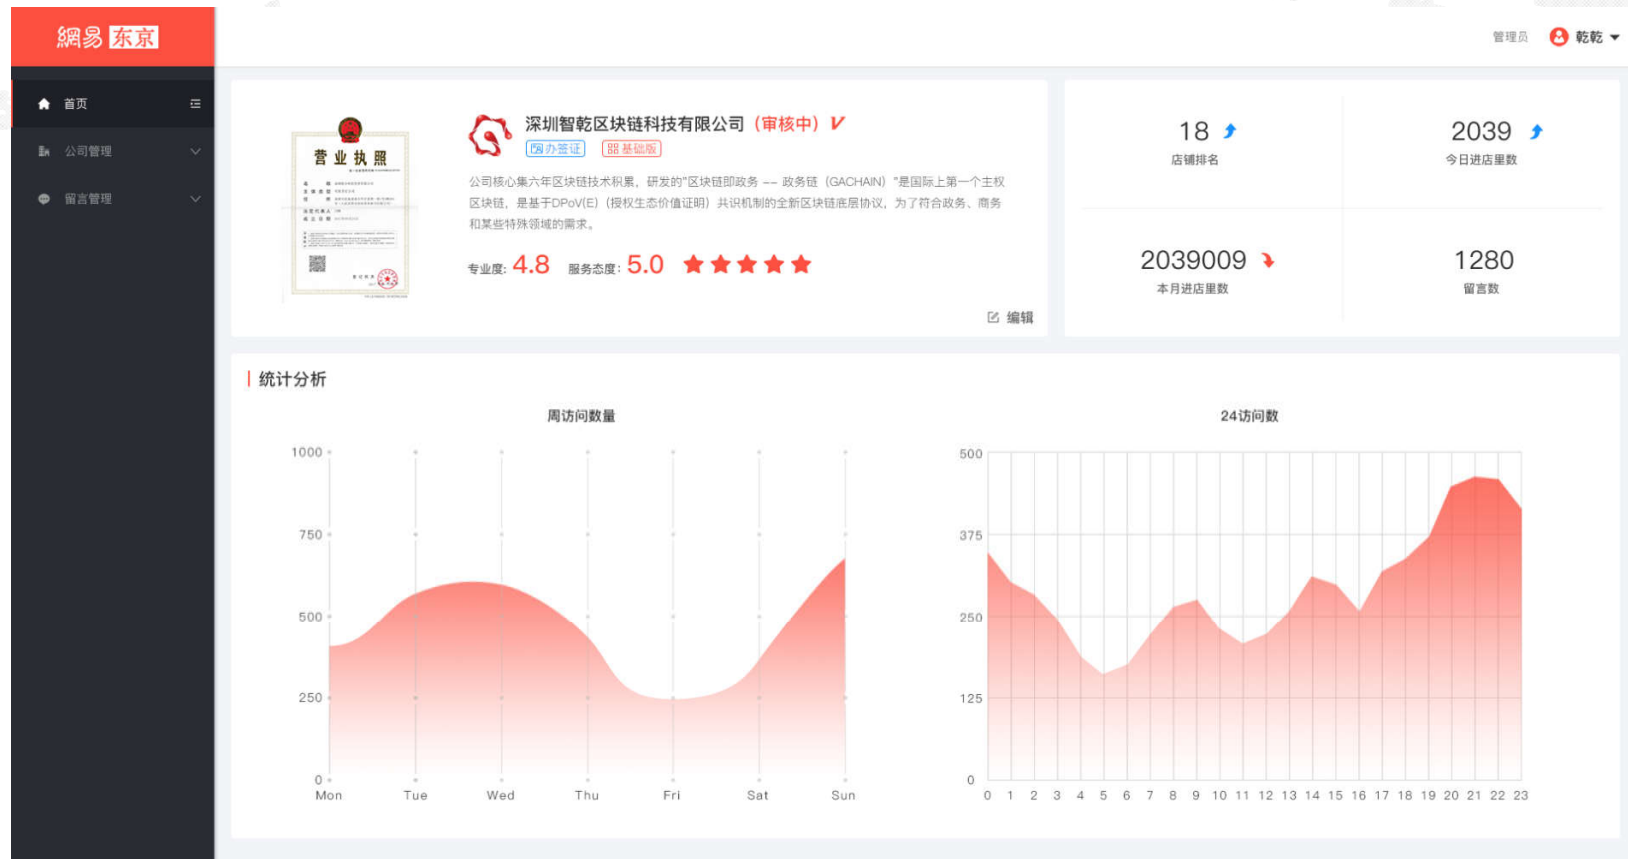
網易 东京

管理员 乾乾

首页
公司管理
留言管理

营业执照

深圳智乾区块链科技有限公司（审核中）V
国办签证 基础版
公司核心集六年区块链技术积累，研发的"区块链即政务 —— 政务链（GACHAIN）"是国际上第一个主权区块链，是基于DPoV(E)（授权生态价值证明）共识机制的全新区块链底层协议，为了符合政务、商务和某些特殊领域的需求。
专业度: 4.8 服务态度: 5.0

编辑

18
店铺排名
2039
今日进店量数
2039009
本月进店量数
1280
留言数

统计分析

周访问数量
1000
750
500
250
0
Mon Tue Wed Thu Fri Sat Sun

24访问数
500
375
250
125
0
0 1 2 3 4 5 6 7 8 9 10 11 12 13 14 15 16 17 18 19 20 21 22 23